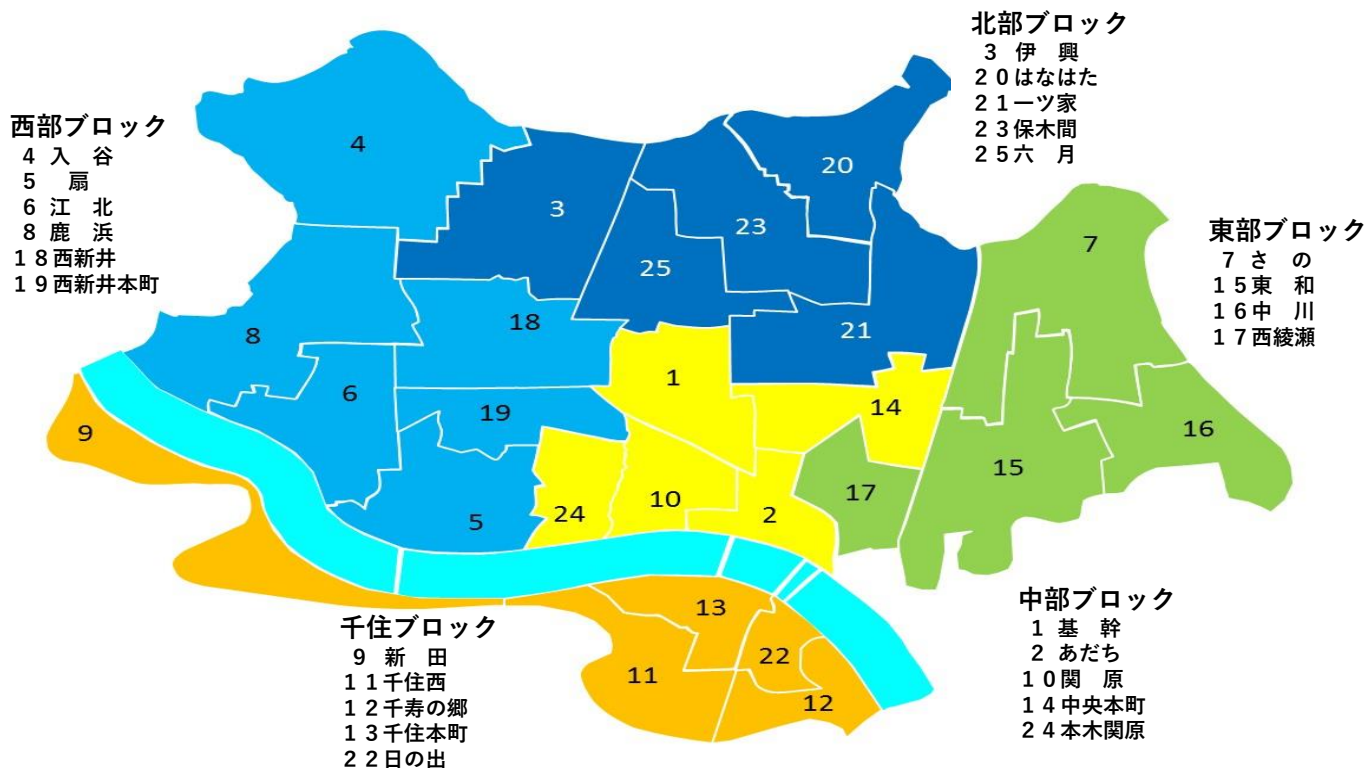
北部ブロック
３ 伊 興
２０はなはた
２１一ツ家
２３保木間
２５六 月

西部ブロック
４ 入 谷
５ 扇
６ 江 北
８ 鹿 浜
１８西新井
１９西新井本町

東部ブロック
７ さ の
１５東 和
１６中 川
１７西綾瀬

4
3
20
23
25
21
18
8
6
1
14
7
16
15
17
19
9
24
10
2
5
13
22
11
12

千住ブロック
９ 新 田
１１千住西
１２千寿の郷
１３千住本町
２２日の出

中部ブロック
１ 基 幹
２ あだち
１０関 原
１４中央本町
２４本木関原